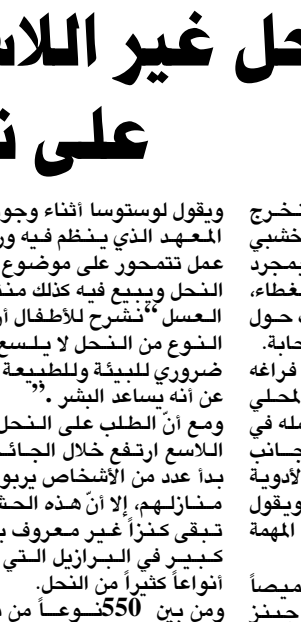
حل غير اللاس
على ن

ويقول لوستوسا أثناء وجو المعهد الذي ينظم فيه ور عمل تتمحور على موضوع النحل ويبيع فيه كذلك منت العسل "نشرح للأطفال أن النوع من النحل لا يلسع ضروري للبيئة وللطبيعة عن أنه يساعد البشر."

ومع أنّ الطلب على النحل اللاسع ارتفع خلال الجائ بدأ عدد من الأشخاص يربو منازلهم، إلا أنّ هذه الحش تبقى كنزاً غير معروف ب كبير في البرازيل التي أنواعاً كثيراً من النحل.

ومن بين 550 نوعاً من

تخرج خشبي بمجرد غطاء، ي حول حابة.

فراغه المحلي مله في جانب الأدوية ويقول المهمة

ميصاً حيز